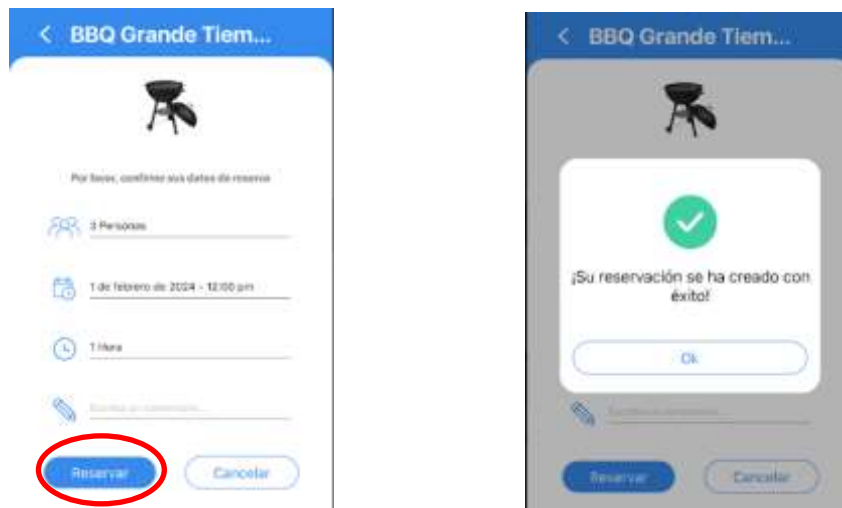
< BBQ Grande Tiem...

Por favor, confirme sus datos de reserva

3 Personas

1 de febrero de 2024 - 12:00 pm

1 Hora

Escriba un comentario...

Reservar

Cancelar

< BBQ Grande Tiem...

¡Su reservación se ha creado con éxito!

Ok

Escriba un comentario...

Reservar

Cancelar